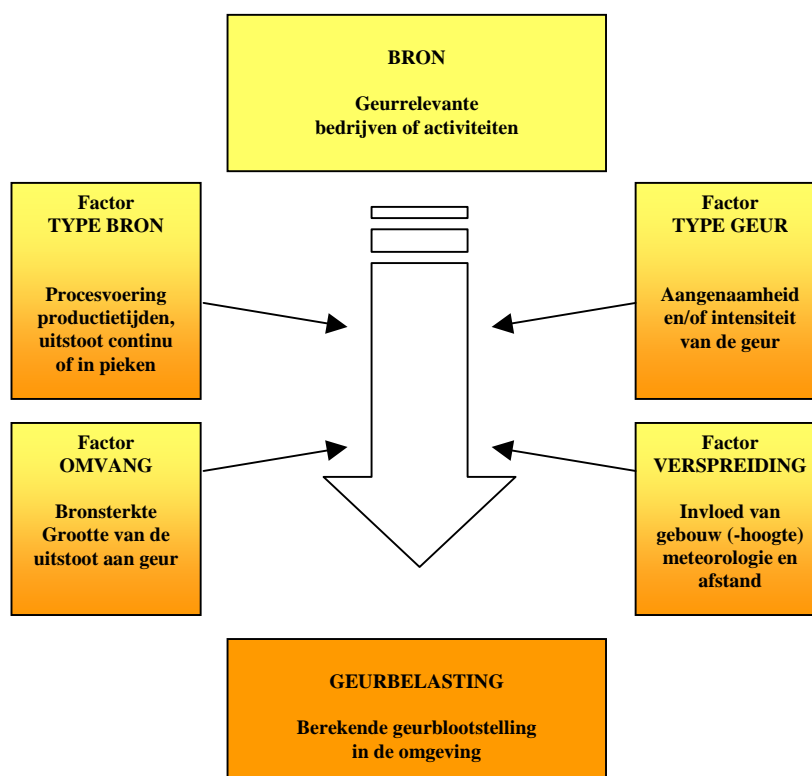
BRON

Geurrelevante bedrijven of activiteiten

Factor
TYPE BRON

Procesvoering productietijden, uitstoot continu of in pieken

Factor
TYPE GEUR

Aangenaamheid en/of intensiteit van de geur

Factor
OMVANG

Bronsterkte Grootte van de uitstoot aan geur

Factor
VERSPREIDING

Invloed van gebouw (-hoogte) meteorologie en afstand

GEURBELASTING

Berekende geurblootstelling in de omgeving